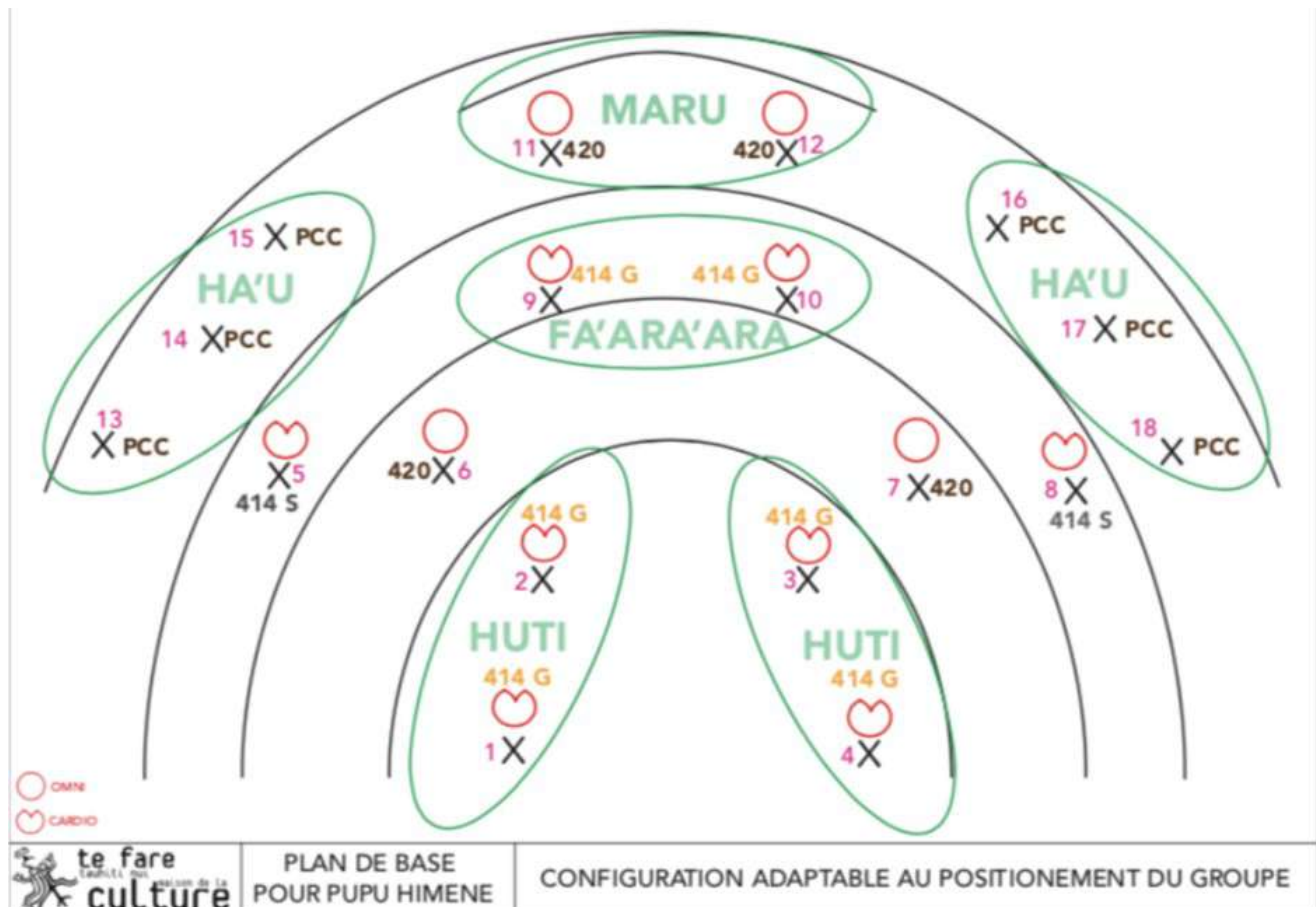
MARU

11 X 420

420 X 12

16 X PCC

15 X PCC

HA'U

414 G

414 G

9 X

X 10

FA'ARA'ARA

HA'U

14 X PCC

17 X PCC

13 X PCC

X 5
414 S

420 X 6

7 X 420

18 X PCC

8 X
414 S

414 G

2 X

414 G

3 X

HUTI

414 G

1 X

HUTI

414 G

4 X

OMNI

CARDIO

te fare tauhiti nui maison de la culture

PLAN DE BASE POUR PUPU HIMENE

CONFIGURATION ADAPTABLE AU POSITIONEMENT DU GROUPE